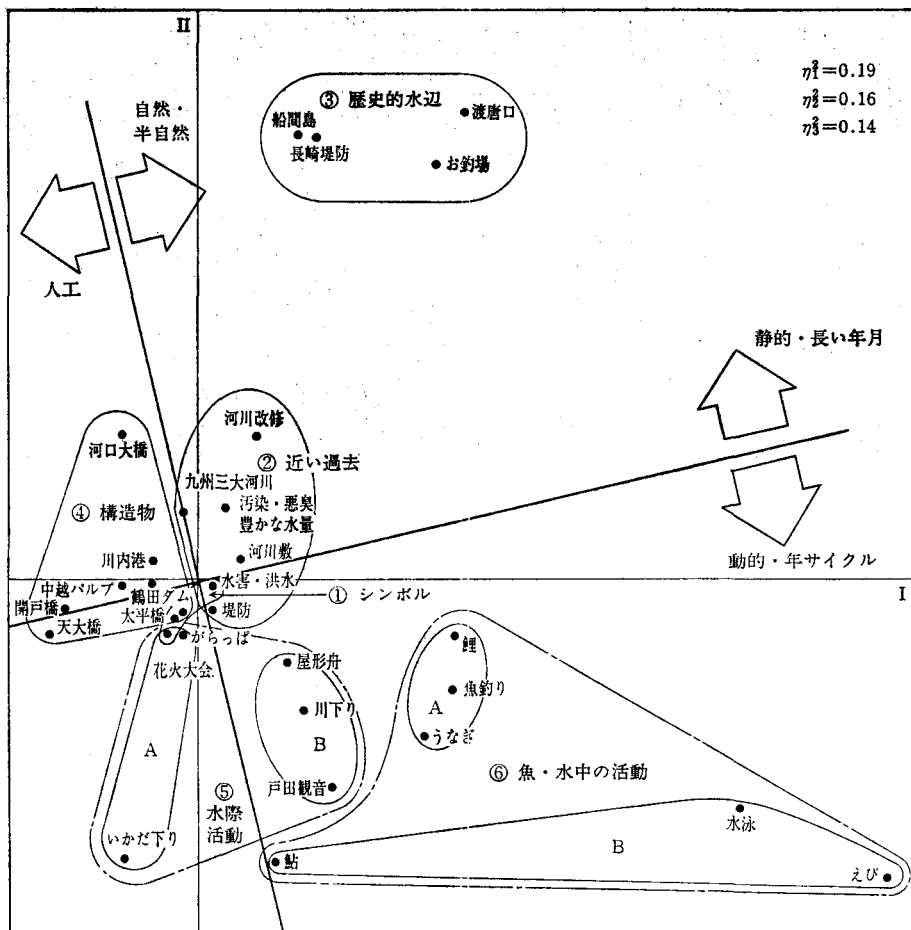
II

$\eta_1^2=0.19$
$\eta_2^2=0.16$
$\eta_3^2=0.14$

自然・半自然

人工

③ 歴史的水辺
船間島
長崎堤防
渡唐口
お釣場

静的・長い年月

動的・年サイクル

I

河川改修
② 近い過去
九州三大河川
汚染・悪臭
豊かな水量
河川敷
水害・洪水
堤防
① シンボル

河口大橋
④ 構造物
川内港
中越パルプ
鶴田ダム
開戸橋
太平橋
天大橋
がらっぱ

花火大会
A
いかだ下り
⑤ 水際 活動

屋形舟
川下り
B
戸田観音

鯉
魚釣り
A
うなぎ
⑥ 魚・水中の活動
水泳
B
鮎
えび